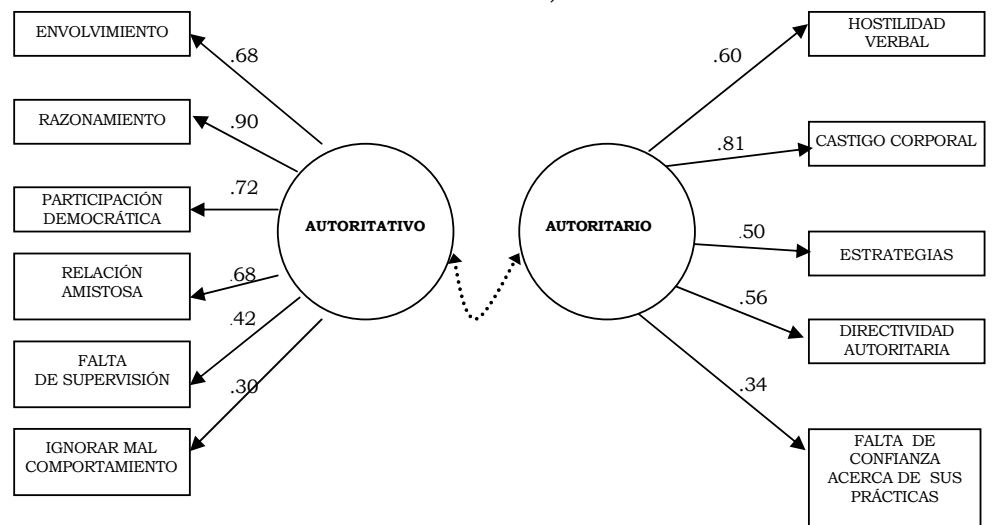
ENVOLVIMIENTO

.68

RAZONAMIENTO

.90

PARTICIPACIÓN DEMOCRÁTICA

.72

RELACIÓN AMISTOSA

.68

.42

FALTA DE SUPERVISIÓN

.30

IGNORAR MAL COMPORTAMIENTO

AUTORITATIVO

AUTORITARIO

.60

HOSTILIDAD VERBAL

.81

CASTIGO CORPORAL

.50

ESTRATEGIAS

.56

DIRECTIVIDAD AUTORITARIA

.34

FALTA DE CONFIANZA ACERCA DE SUS PRÁCTICAS